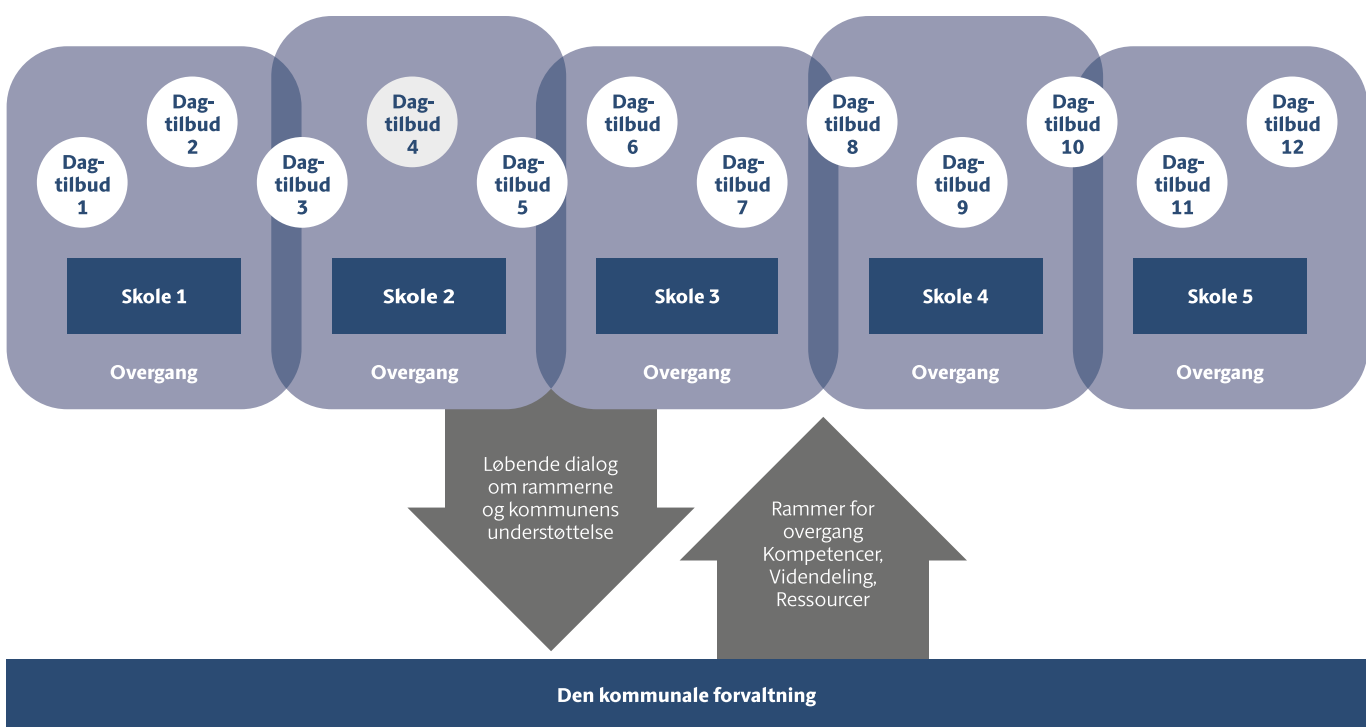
Dagtilbud 1

Dagtilbud 2

Dagtilbud 3

Dagtilbud 4

Dagtilbud 5

Dagtilbud 6

Dagtilbud 7

Dagtilbud 8

Dagtilbud 9

Dagtilbud 10

Dagtilbud 11

Dagtilbud 12

Skole 1

Skole 2

Skole 3

Skole 4

Skole 5

Overgang

Overgang

Overgang

Overgang

Overgang

Løbende dialog om rammerne og kommunens understøttelse

Rammer for overgang Kompetencer, Videndeling, Ressourcer

Den kommunale forvaltning